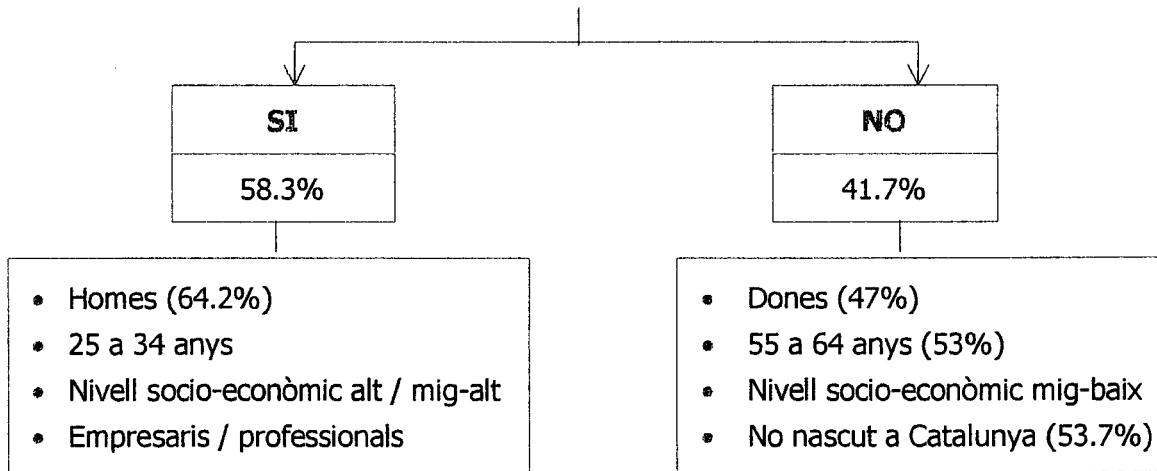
SI

58.3%

- Homes (64.2%)
- 25 a 34 anys
- Nivell socio-econòmic alt / mig-alt
- Empresaris / professionals

NO

41.7%

- Dones (47%)
- 55 a 64 anys (53%)
- Nivell socio-econòmic mig-baix
- No nascut a Catalunya (53.7%)